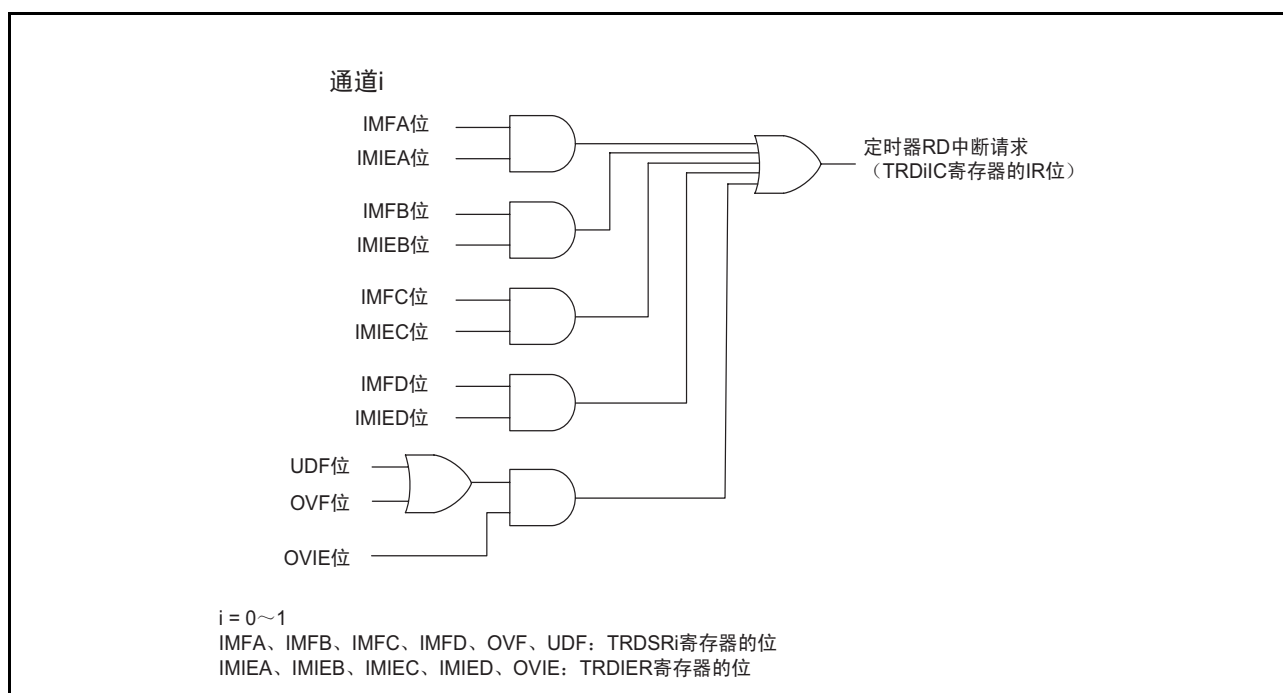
通道i

IMFA位
IMIEA位

定时器RD中断请求
（TRDiIC寄存器的IR位）

IMFB位
IMIEB位

IMFC位
IMIEC位

IMFD位
IMIED位

UDF位
OVF位

OVIE位

i = 0～1
IMFA、IMFB、IMFC、IMFD、OVF、UDF：TRDSRi寄存器的位
IMIEA、IMIEB、IMIEC、IMIED、OVIE：TRDIER寄存器的位